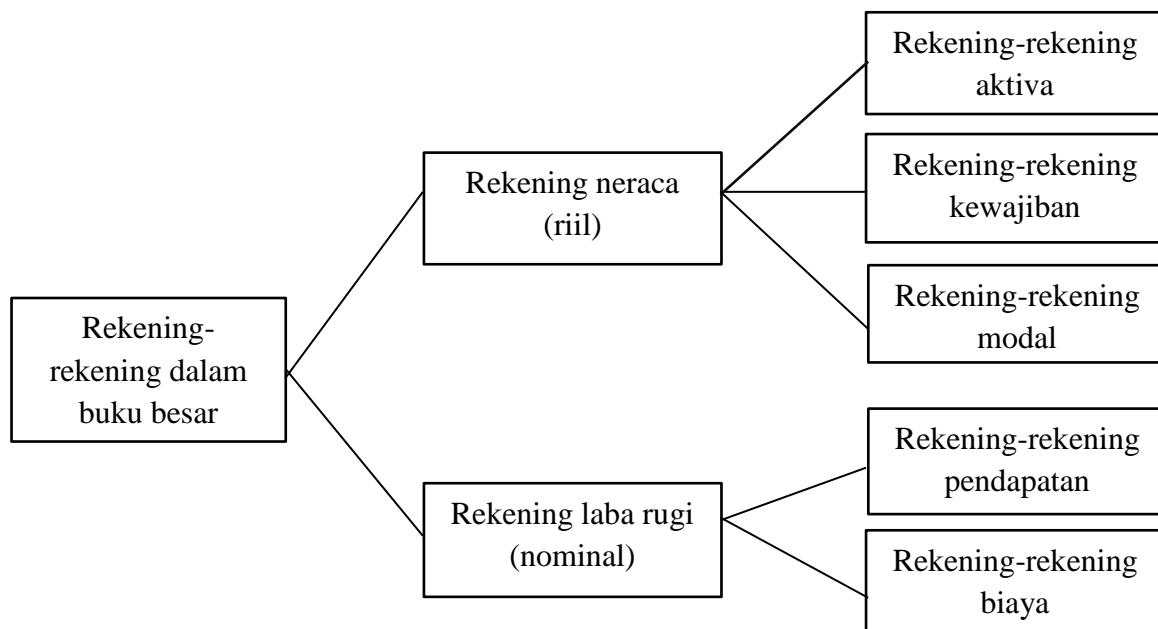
Rekening-rekening dalam buku besar

Rekening neraca (riil)

Rekening-rekening aktiva

Rekening-rekening kewajiban

Rekening-rekening modal

Rekening laba rugi (nominal)

Rekening-rekening pendapatan

Rekening-rekening biaya